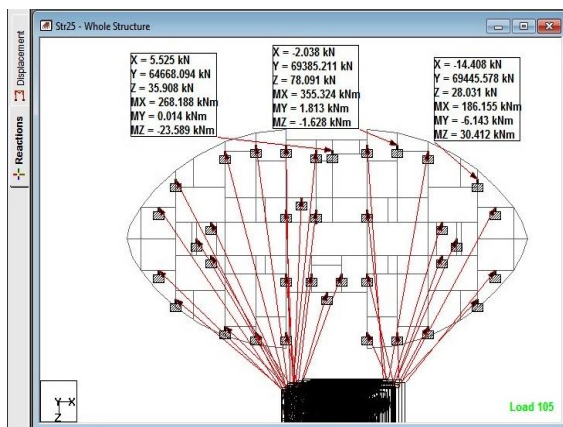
Str25 - Whole Structure

Displacement
Reactions

X = 5.525 kN
Y = 64668.094 kN
Z = 35.908 kN
MX = 268.188 kNm
MY = 0.014 kNm
MZ = -23.589 kNm

X = -2.038 kN
Y = 69385.211 kN
Z = 78.091 kN
MX = 355.324 kNm
MY = 1.813 kNm
MZ = -1.628 kNm

X = -14.408 kN
Y = 69445.578 kN
Z = 28.031 kN
MX = 186.155 kNm
MY = -6.143 kNm
MZ = 30.412 kNm

Y
Z
X

Load 105